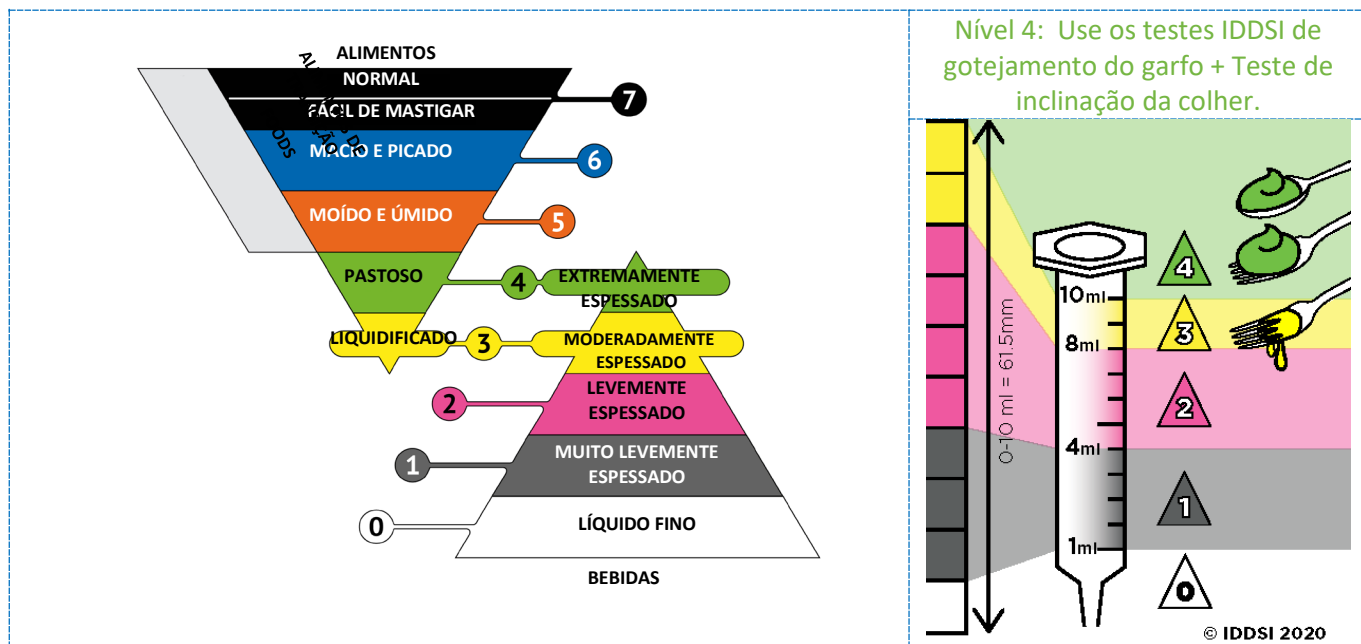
ALIMENTOS

NORMAL

FÁCIL DE MASTIGAR

7

MACIO E PICADO

6

MOÍDO E ÚMIDO

5

PASTOSO

4

EXTREMAMENTE ESPESSADO

LIQUIDIFICADO

3

MODERADAMENTE ESPESSADO

2

LEVEMENTE ESPESSADO

1

MUITO LEVEMENTE ESPESSADO

0

LÍQUIDO FINO

BEBIDAS

Nível 4: Use os testes IDDSI de gotejamento do garfo + Teste de inclinação da colher.

0-10 ml = 61.5mm

10ml

8ml

4ml

1ml

4

3

2

1

0

© IDDSI 2020